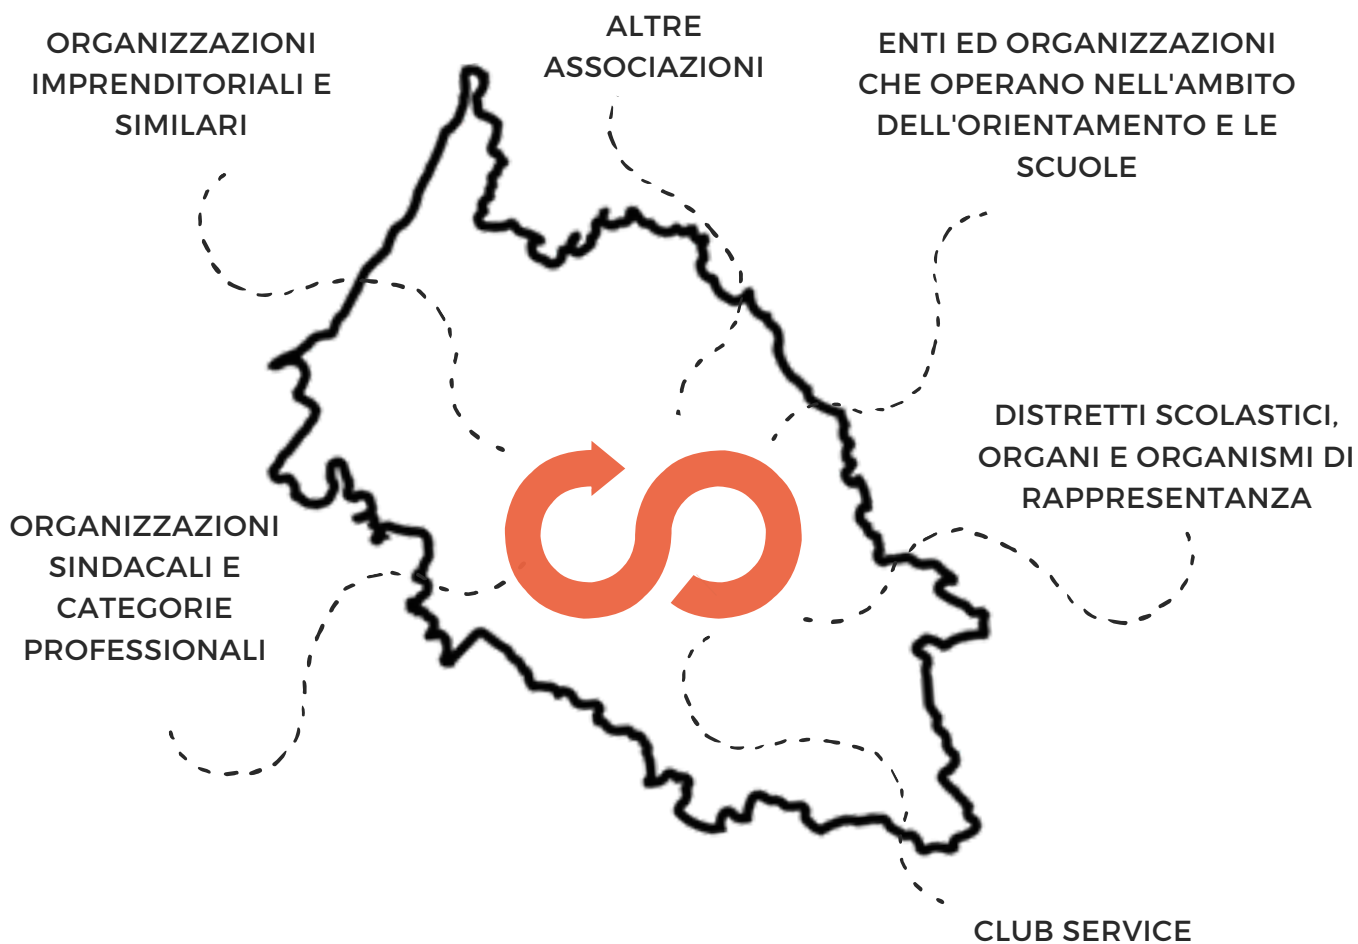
ORGANIZZAZIONI IMPRENDITORIALI E SIMILARI

ALTRE ASSOCIAZIONI

ENTI ED ORGANIZZAZIONI CHE OPERANO NELL'AMBITO DELL'ORIENTAMENTO E LE SCUOLE

DISTRETTI SCOLASTICI, ORGANI E ORGANISMI DI RAPPRESENTANZA

ORGANIZZAZIONI SINDACALI E CATEGORIE PROFESSIONALI

CLUB SERVICE